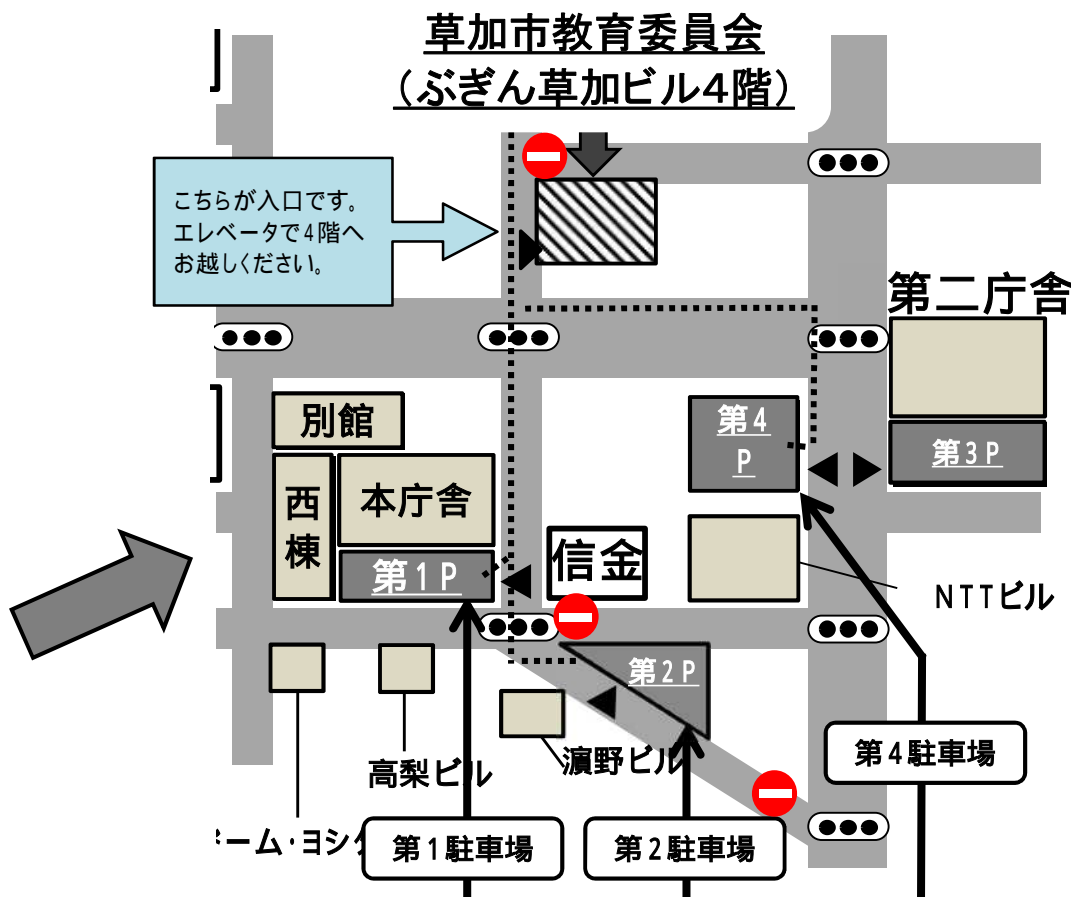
草加市教育委員会
（ぶぎん草加ビル4階）

こちらが入口です。
エレベータで4階へ
お越しください。

第二庁舎

別館

西棟

本庁舎

第1P

信金

第4P

第3P

NTTビル

第2P

高梨ビル

濵野ビル

ーム・ヨシ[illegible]

第1駐車場

第2駐車場

第4駐車場